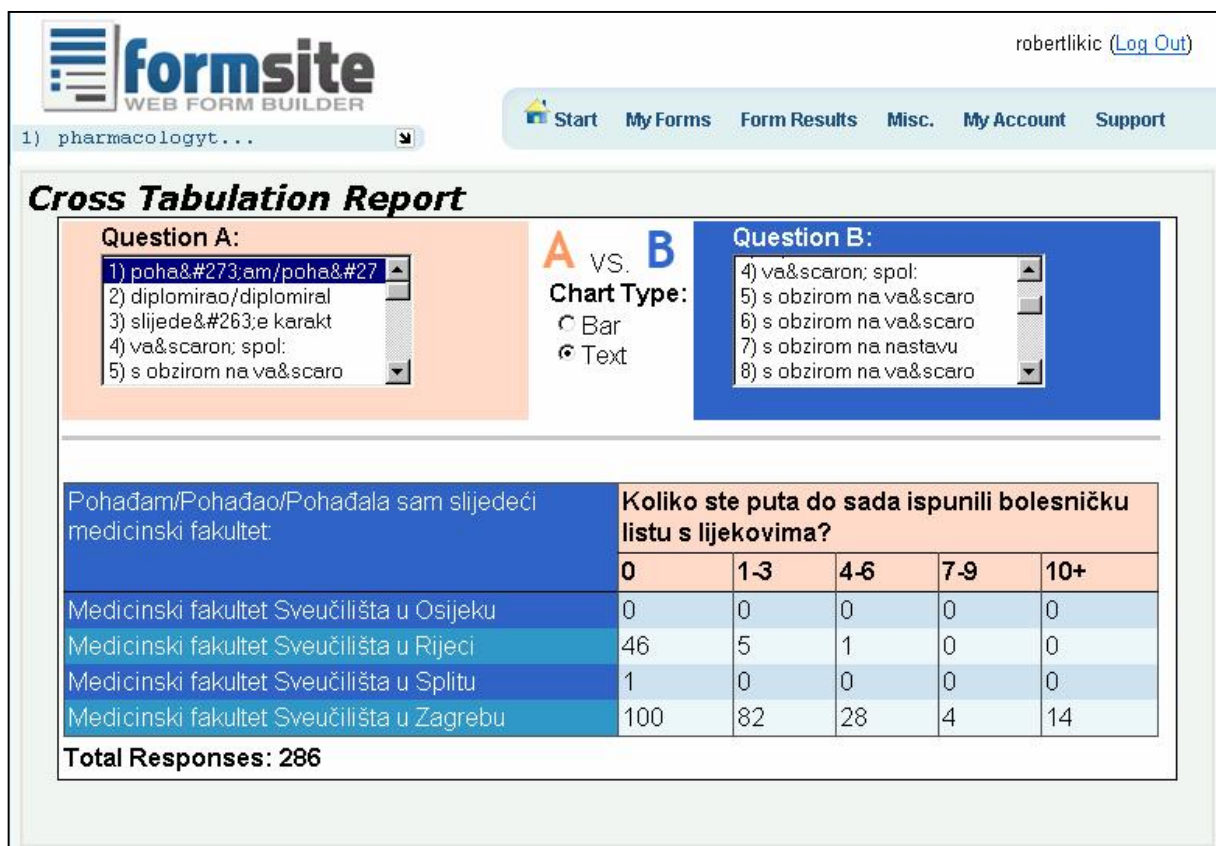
formsite
WEB FORM BUILDER

robertlikic (Log Out)

1) pharmacologyt...

Start My Forms Form Results Misc. My Account Support

Cross Tabulation Report

Question A:
1) poha&#273;am/poha&#27
2) diplomirao/diplomiral
3) slijede&#263;e karakt
4) va&scaron; spol:
5) s obzirom na va&scaro

A VS. B
Chart Type:
Bar
Text

Question B:
4) va&scaron; spol:
5) s obzirom na va&scaro
6) s obzirom na va&scaro
7) s obzirom na nastavu
8) s obzirom na va&scaro

| Pohađam/Pohađao/Pohađala sam slijedeći medicinski fakultet: | Koliko ste puta do sada ispunili bolesničku listu s lijekovima? | | | | |
|---|---|---|---|---|---|
| | 0 | 1-3 | 4-6 | 7-9 | 10+ |
| Medicinski fakultet Sveučilišta u Osijeku | 0 | 0 | 0 | 0 | 0 |
| Medicinski fakultet Sveučilišta u Rijeci | 46 | 5 | 1 | 0 | 0 |
| Medicinski fakultet Sveučilišta u Splitu | 1 | 0 | 0 | 0 | 0 |
| Medicinski fakultet Sveučilišta u Zagrebu | 100 | 82 | 28 | 4 | 14 |

Total Responses: 286